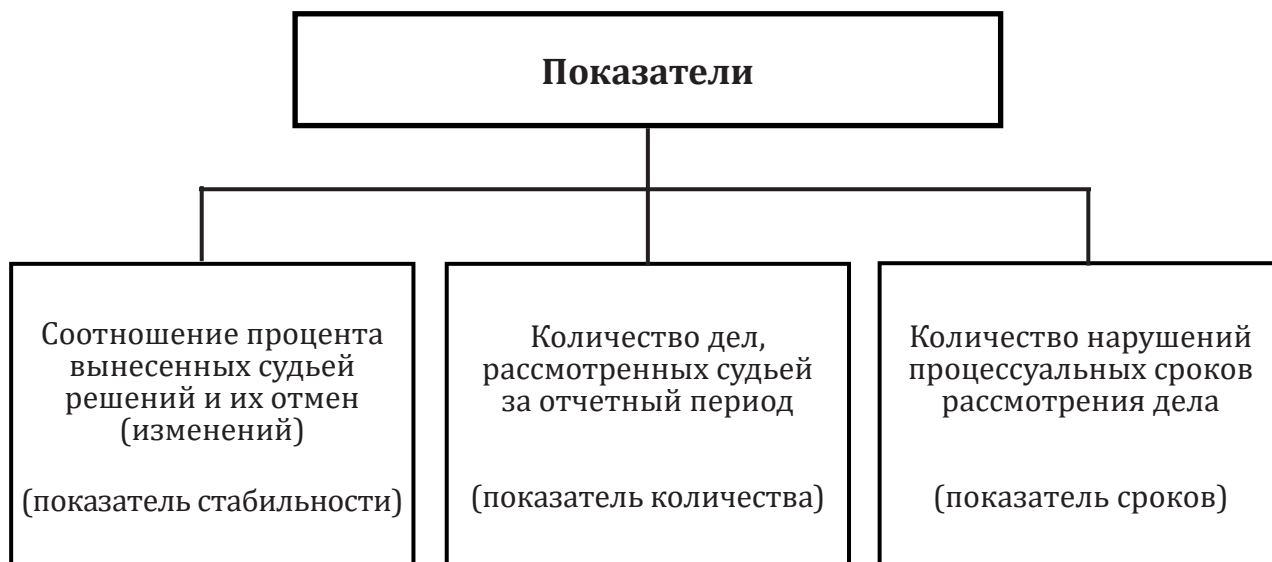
Показатели

Соотношение процента вынесенных судьей решений и их отмен (изменений)

(показатель стабильности)

Количество дел, рассмотренных судьей за отчетный период

(показатель количества)

Количество нарушений процессуальных сроков рассмотрения дела

(показатель сроков)